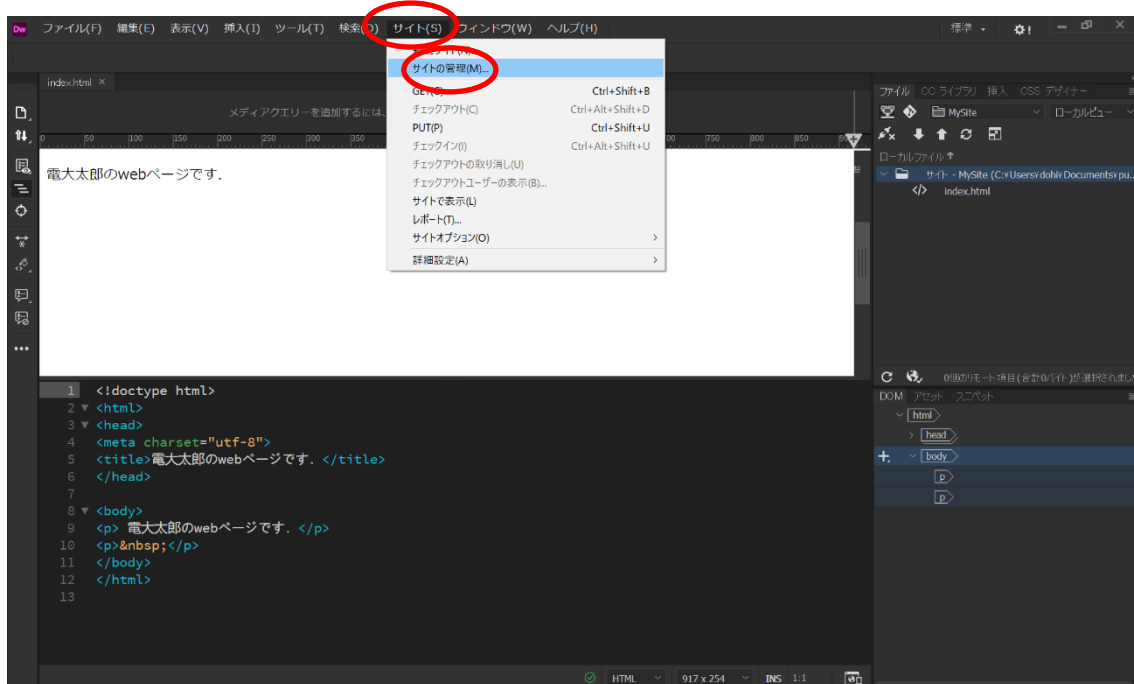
Dw ファイル(F) 編集(E) 表示(V) 挿入(I) ツール(T) 検索(D) サイト(S) ウィンドウ(W) ヘルプ(H)

標準

index.html ×

メディアクエリーを追加するには、

サイトの管理(M)...
GET(G) Ctrl+Shift+B
チェックアウト(C) Ctrl+Alt+Shift+D
PUT(P) Ctrl+Shift+U
チェックイン(I) Ctrl+Alt+Shift+U
チェックアウトの取り消し(U)
チェックアウトユーザーの表示(B)...
サイトで表示(L)
レポート(T)...
サイトオプション(O)
詳細設定(A)

0 50 100 150 200 250 300 350 700 750 800 850

電大太郎のwebページです.

ファイル CC ライブラリ 挿入 CSS デザイナー
MySite ローカルビュー
ローカルファイル
サイト - MySite (C:¥Users¥dohi¥Documents¥pu...
index.html

0個のリモート項目(合計0バイト)が選択されまし

DOM アセット スニペット
html
head
body
p
p

1 <!doctype html>
2 <html>
3 <head>
4 <meta charset="utf-8">
5 <title>電大太郎のwebページです.</title>
6 </head>
7
8 <body>
9 <p> 電大太郎のwebページです. </p>
10 <p>&nbsp;</p>
11 </body>
12 </html>
13

HTML 917 x 254 INS 1:1